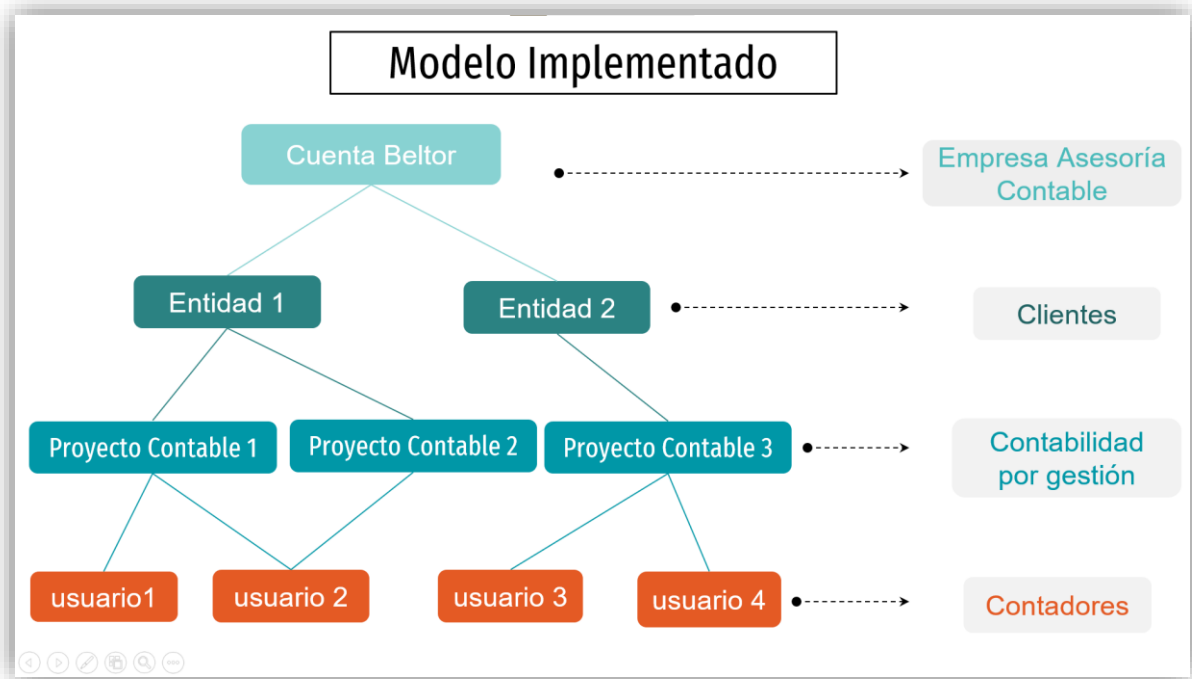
Modelo Implementado

Cuenta Beltor

Empresa Asesoría Contable

Entidad 1

Entidad 2

Clientes

Proyecto Contable 1

Proyecto Contable 2

Proyecto Contable 3

Contabilidad por gestión

usuario1

usuario 2

usuario 3

usuario 4

Contadores